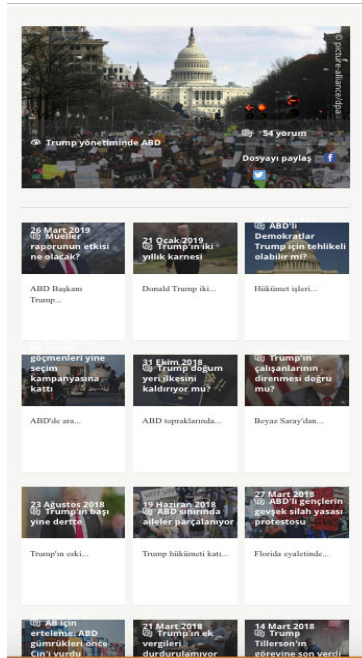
© picture-alliance/dpa

Trump yönetiminde ABD

54 yorum

Dosyayı paylaş

26 Mart 2019
Mueller raporunun etkisi ne olacak?

ABD Başkanı Trump...

21 Ocak 2019
Trump'ın iki yıllık karnesi

Donald Trump iki...

ABD'li Demokratlar Trump için tehlikeli olabilir mi?

Hükümet işleri...

göçmenleri yine seçim kampanyasına kattı

ABD'de ara...

31 Ekim 2018
Trump doğum yeri ilkesini kaldırıyor mu?

ABD topraklarında...

Trump'ın çalışanlarının direnmesi doğru mu?

Beyaz Saray'dan...

23 Ağustos 2018
Trump'ın başı yine dertte

Trump'ın eski...

19 Haziran 2018
ABD sınırında aileler parçalanıyor

Trump hükümeti katı...

27 Mart 2018
ABD'li gençlerin gevşek silah yasası protestosu

Florida eyaletinde...

AB için erteleme: ABD gümrükleri önce Çin'i vurdu

21 Mart 2018
Trump'ın ek vergileri durdurulabilir mi?

14 Mart 2018
Trump Tillerson'ın görevine son verdi